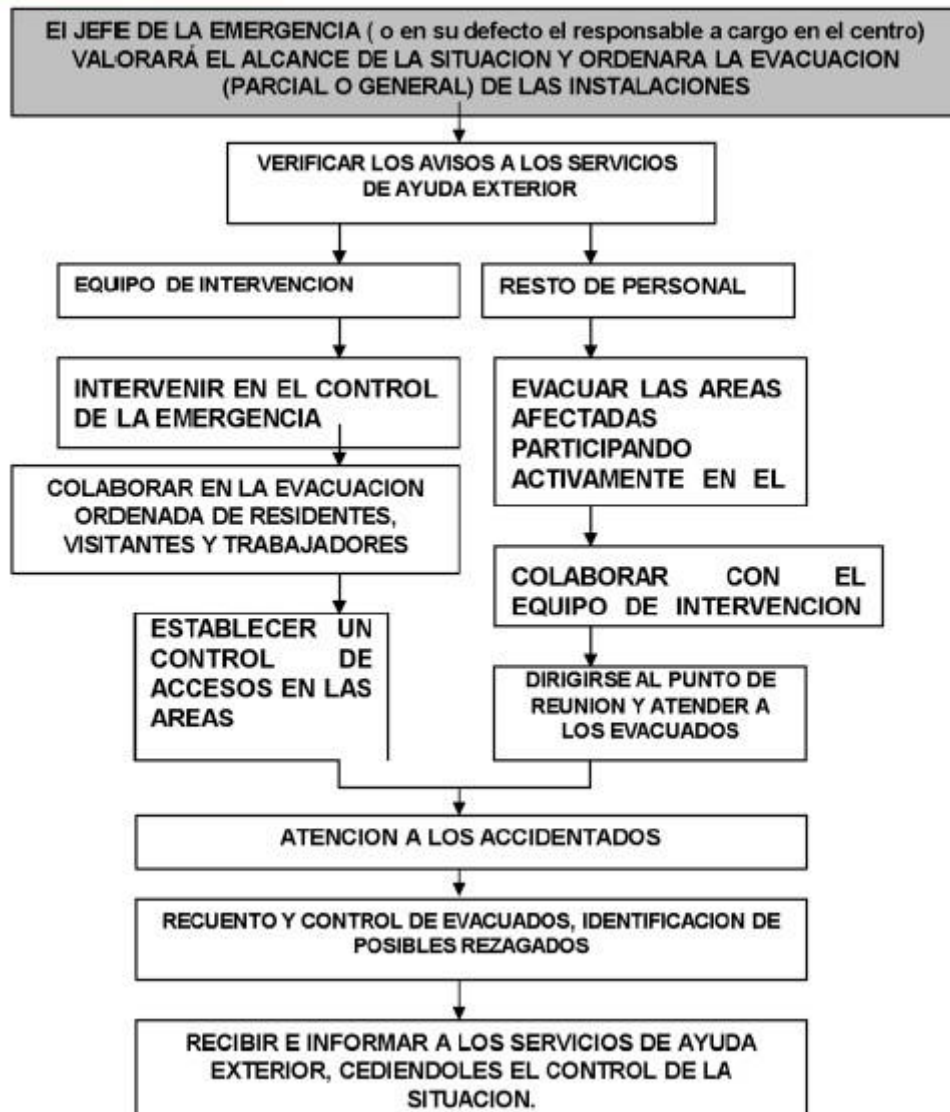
El JEFE DE LA EMERGENCIA ( o en su defecto el responsable a cargo en el centro) VALORARÁ EL ALCANCE DE LA SITUACION Y ORDENARA LA EVACUACION (PARCIAL O GENERAL) DE LAS INSTALACIONES

VERIFICAR LOS AVISOS A LOS SERVICIOS DE AYUDA EXTERIOR

EQUIPO DE INTERVENCION

INTERVENIR EN EL CONTROL DE LA EMERGENCIA

COLABORAR EN LA EVACUACION ORDENADA DE RESIDENTES, VISITANTES Y TRABAJADORES

ESTABLECER UN CONTROL DE ACCESOS EN LAS AREAS

RESTO DE PERSONAL

EVACUAR LAS AREAS AFECTADAS PARTICIPANDO ACTIVAMENTE EN EL

COLABORAR CON EL EQUIPO DE INTERVENCION

DIRIGIRSE AL PUNTO DE REUNION Y ATENDER A LOS EVACUADOS

ATENCION A LOS ACCIDENTADOS

RECUENTO Y CONTROL DE EVACUADOS, IDENTIFICACION DE POSIBLES REZAGADOS

RECIBIR E INFORMAR A LOS SERVICIOS DE AYUDA EXTERIOR, CEDIENDOLES EL CONTROL DE LA SITUACION.